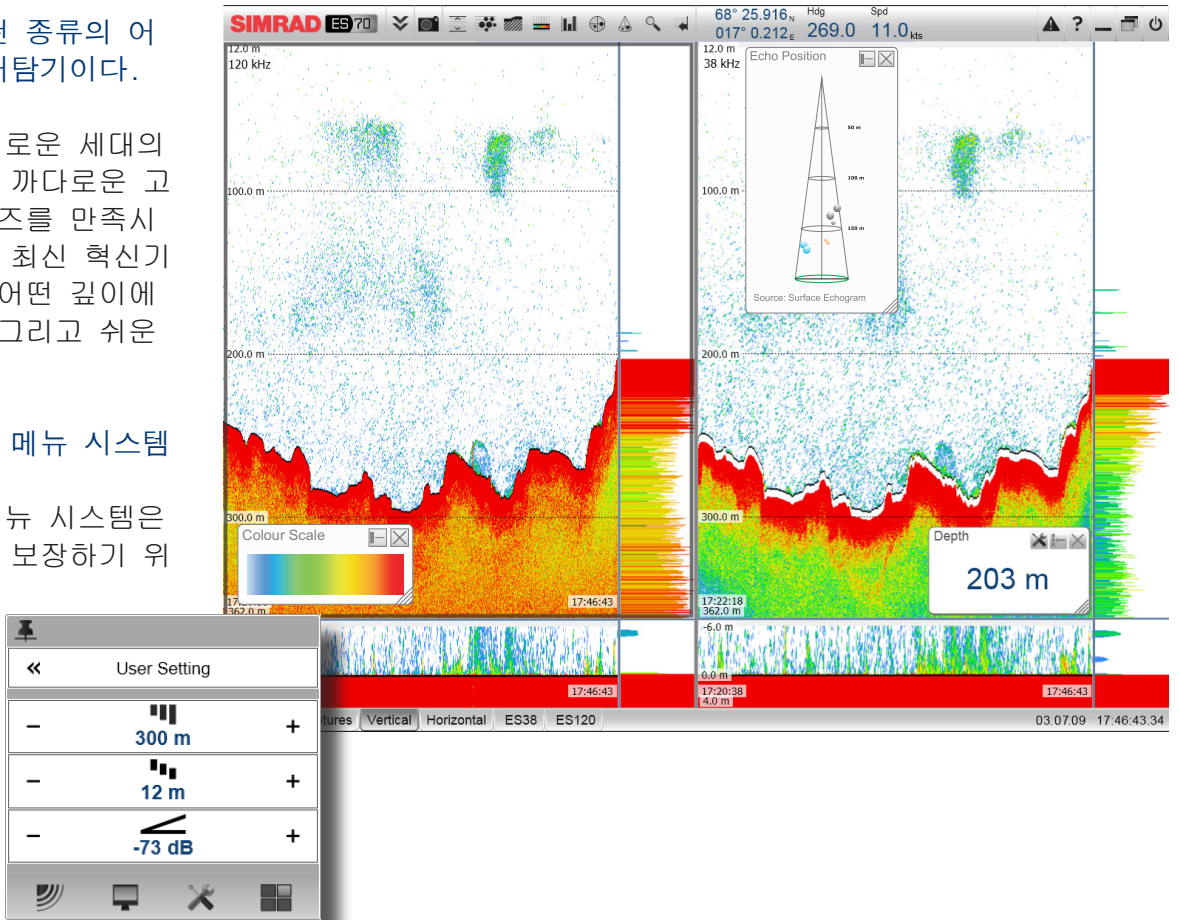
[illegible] 종류의 어
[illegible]탐기이다.

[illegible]로운 세대의
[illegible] 까다로운 고
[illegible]즈를 만족시
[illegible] 최신 혁신기
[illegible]어떤 깊이에
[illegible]그리고 쉬운

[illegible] 메뉴 시스템

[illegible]뉴 시스템은
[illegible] 보장하기 위

SIMRAD ES70

68° 25.916 N
017° 0.212 E
Hdg
269.0
Spd
11.0 kts

12.0 m
120 kHz
100.0 m
200.0 m
300.0 m
Colour Scale
17:46:43
362.0 m

12.0 m
38 kHz
Echo Position
50 m
100 m
150 m
Source: Surface Echogram
100.0 m
200.0 m
300.0 m
Depth
203 m
17:22:18
362.0 m

-6.0 m
0.0 m
17:46:43
17:20:38
4.0 m
17:46:43

User Setting
300 m
12 m
-73 dB

tures Vertical Horizontal ES38 ES120
03.07.09 17:46:43.34